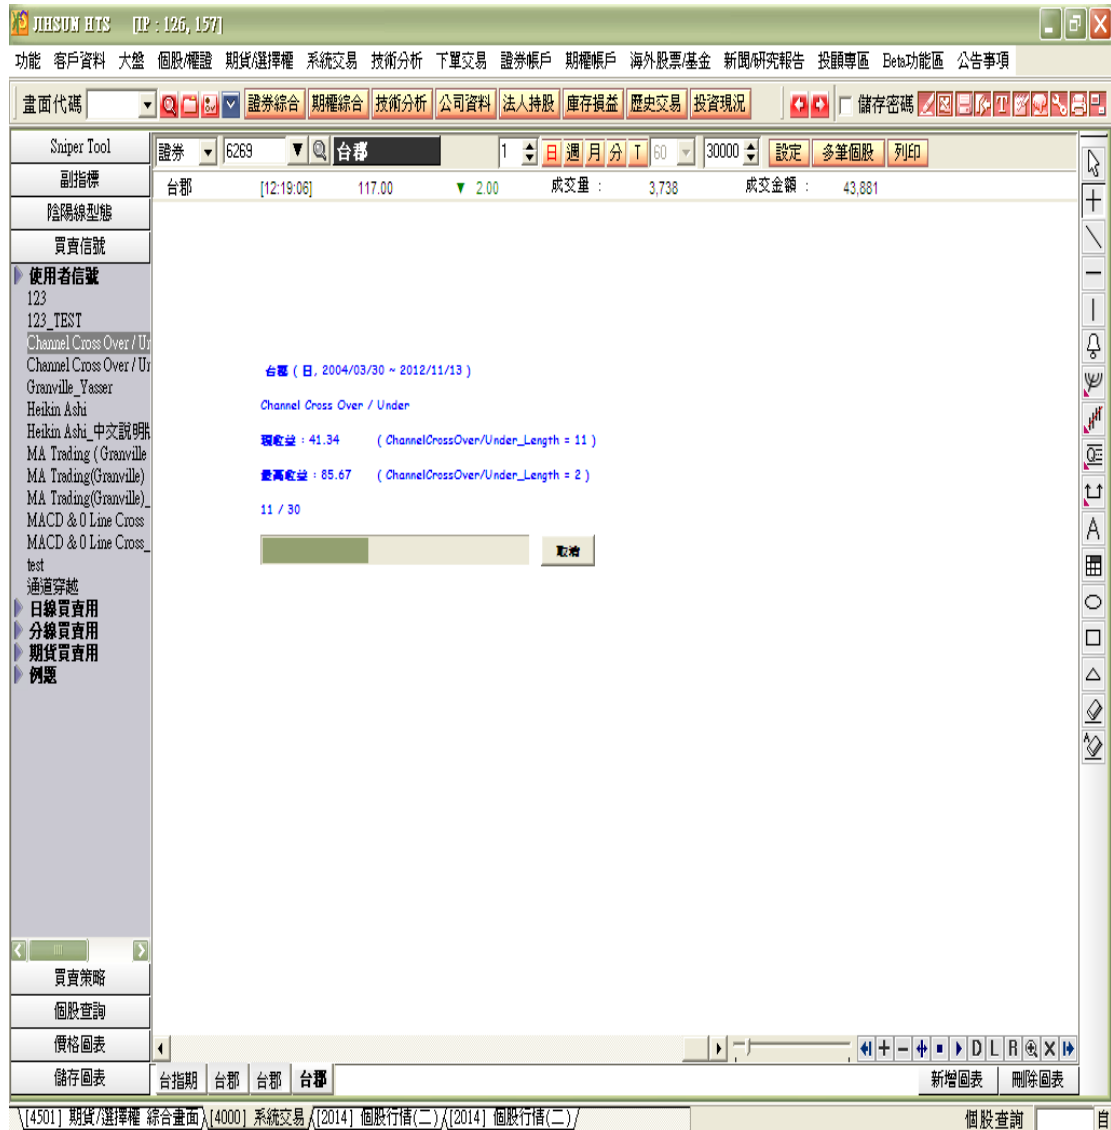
JIHSUN HTS [IP : 126, 157]

功能 客戶資料 大盤 個股/權證 期貨/選擇權 系統交易 技術分析 下單交易 證券帳戶 期權帳戶 海外股票/基金 新聞/研究報告 投顧專區 Beta功能區 公告事項

畫面代碼 證券綜合 期權綜合 技術分析 公司資料 法人持股 庫存損益 歷史交易 投資現況 儲存密碼

Sniper Tool
副指標
陰陽線型態
買賣信號
使用者信號
123
123_TEST
Channel Cross Over / U
Channel Cross Over / U
Granville_Yasser
Heikin Ashi
Heikin Ashi_中文說明
MA Trading (Granville
MA Trading(Granville)
MA Trading(Granville)_
MACD & 0 Line Cross
MACD & 0 Line Cross_
test
通道穿越
日線買賣用
分線買賣用
期貨買賣用
例題
買賣策略
個股查詢
價格圖表
儲存圖表

證券 6269 台郡 1 日 週 月 分 T 60 30000 設定 多筆個股 列印

台郡 [12:19:06] 117.00 ▼ 2.00 成交量 : 3,738 成交金額 : 43,881

台郡 ( 日, 2004/03/30 ~ 2012/11/13 )

Channel Cross Over / Under

現收益 : 41.34 ( ChannelCrossOver/Under_Length = 11 )

最高收益 : 85.67 ( ChannelCrossOver/Under_Length = 2 )

11 / 30

取消

D L R

台指期 台郡 台郡 台郡 新增圖表 刪除圖表

[4501] 期貨/選擇權 綜合畫面 [4000] 系統交易 [2014] 個股行情(二) [2014] 個股行情(二) 個股查詢